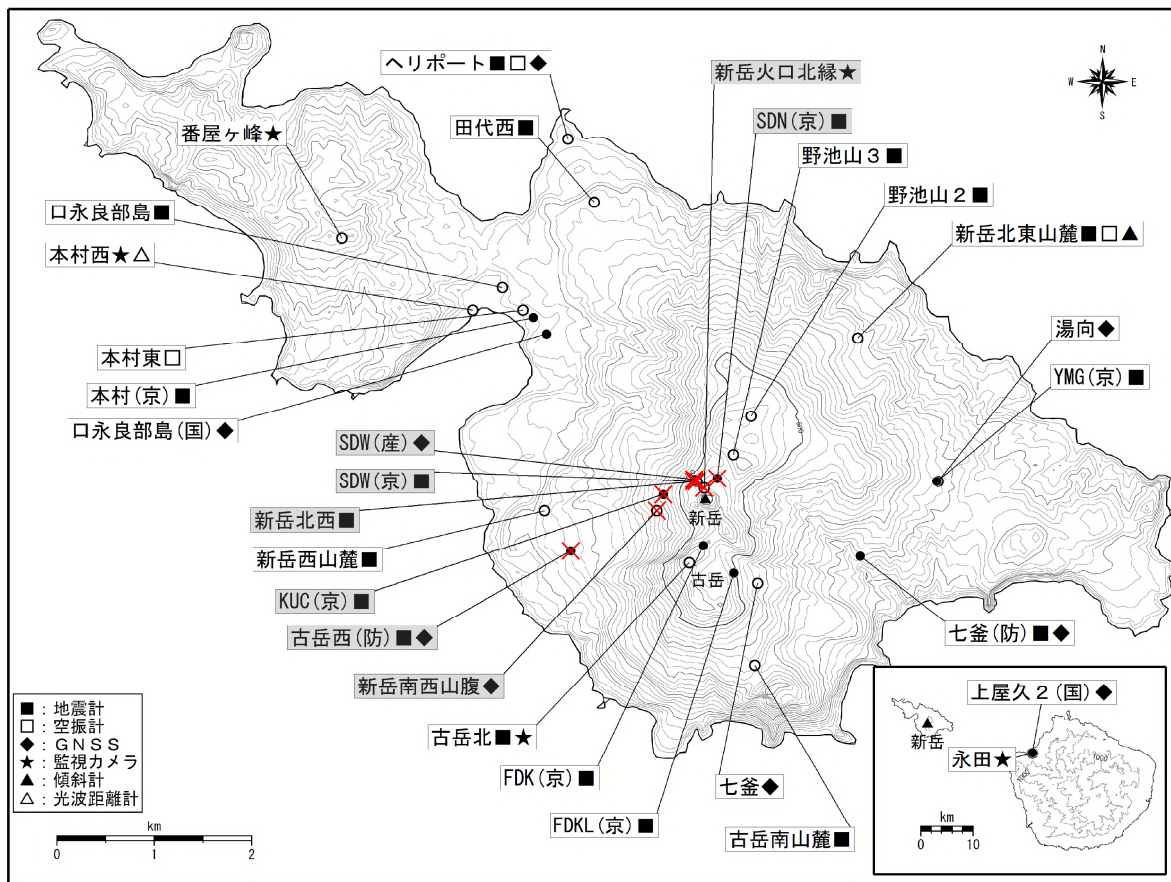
ヘリポート■□◆
新岳火口北縁★
番屋ヶ峰★
田代西■
SDN(京)■
野池山３■
野池山２■
口永良部島■
本村西★△
新岳北東山麓■□▲
本村東□
湯向◆
本村(京)■
YMG(京)■
口永良部島(国)◆
SDW(産)◆
SDW(京)■
新岳北西■
新岳
新岳西山麓■
古岳
KUC(京)■
古岳西(防)■◆
七釜(防)■◆
新岳南西山腹◆
上屋久２(国)◆
■：地震計
□：空振計
◆：ＧＮＳＳ
★：監視カメラ
▲：傾斜計
△：光波距離計
古岳北■★
新岳
永田★
FDK(京)■
七釜◆
km
0 1 2
FDKL(京)■
古岳南山麓■
km
0 10
N
W E
S